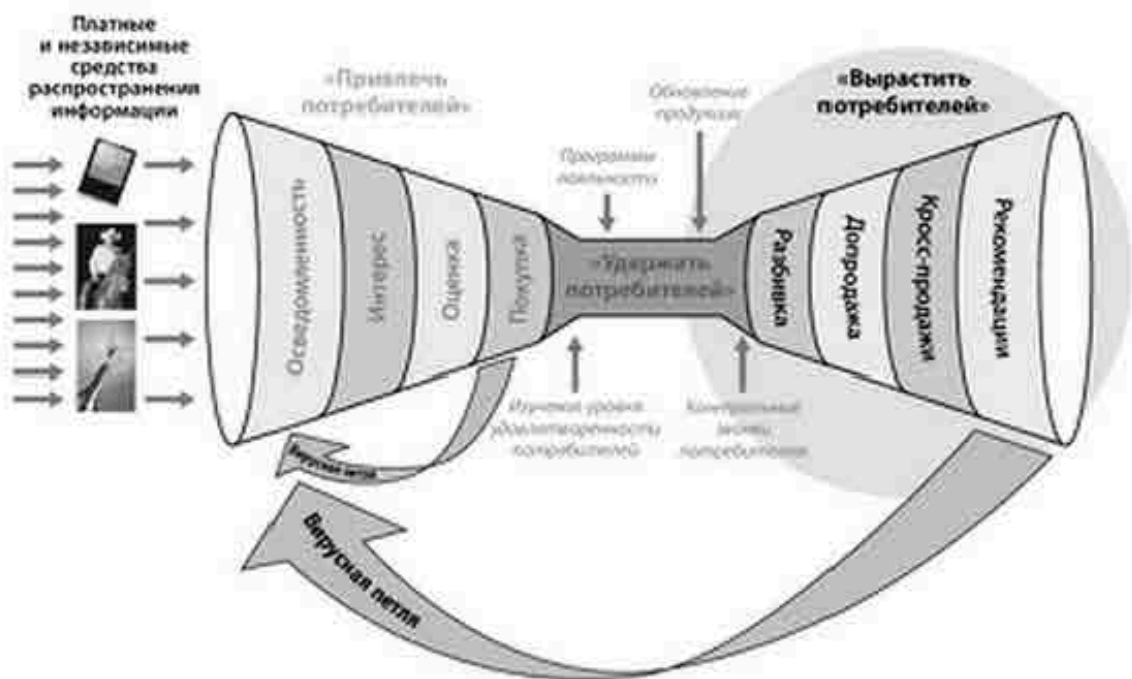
Платные и независимые средства распространения информации

«Привлечь потребителей»

Осведомленность

Интерес

Оценка

Покупка

Программы лояльности

Обновление продукции

«Удержать потребителей»

Изучение уровня удовлетворенности потребителей

Контрольные звонки потребителям

«Вырастить потребителей»

Разбивка

Допродажа

Кросс-продажи

Рекомендации

Вирусная петля

Вирусная петля